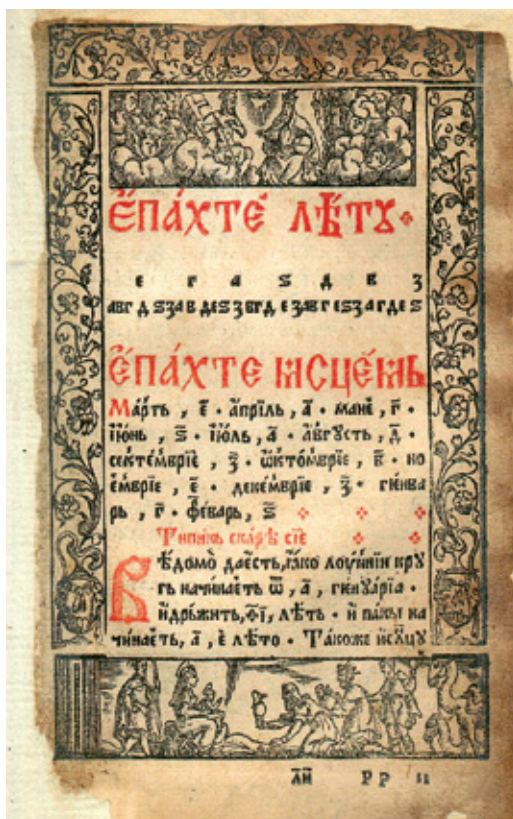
Єпахте лѣтꙋ

е г а ѕ д в з
авгдѕзавдеѕзвгдезвгеѕзагдеѕ

Єпахте мсцемь

Мартъ, є. апріль, а. маи, г. іюнь, ѕ. іюль, а. авгꙋсть, д. септемврїе, з. октомврїе, в. ноемврїе, є. декемврїе, з. генварь, г. феварь, ѕ

Тыпикь скаре сїе

Вѣдомо дасть, ꙗко лꙋнїи крꙋгъ начинаеть ѿ, а, генварїа. и дрьжить, ді, лѣть. и паки начинаеть, а, є лѣто. Такоже и сльцꙋ

ан рр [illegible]